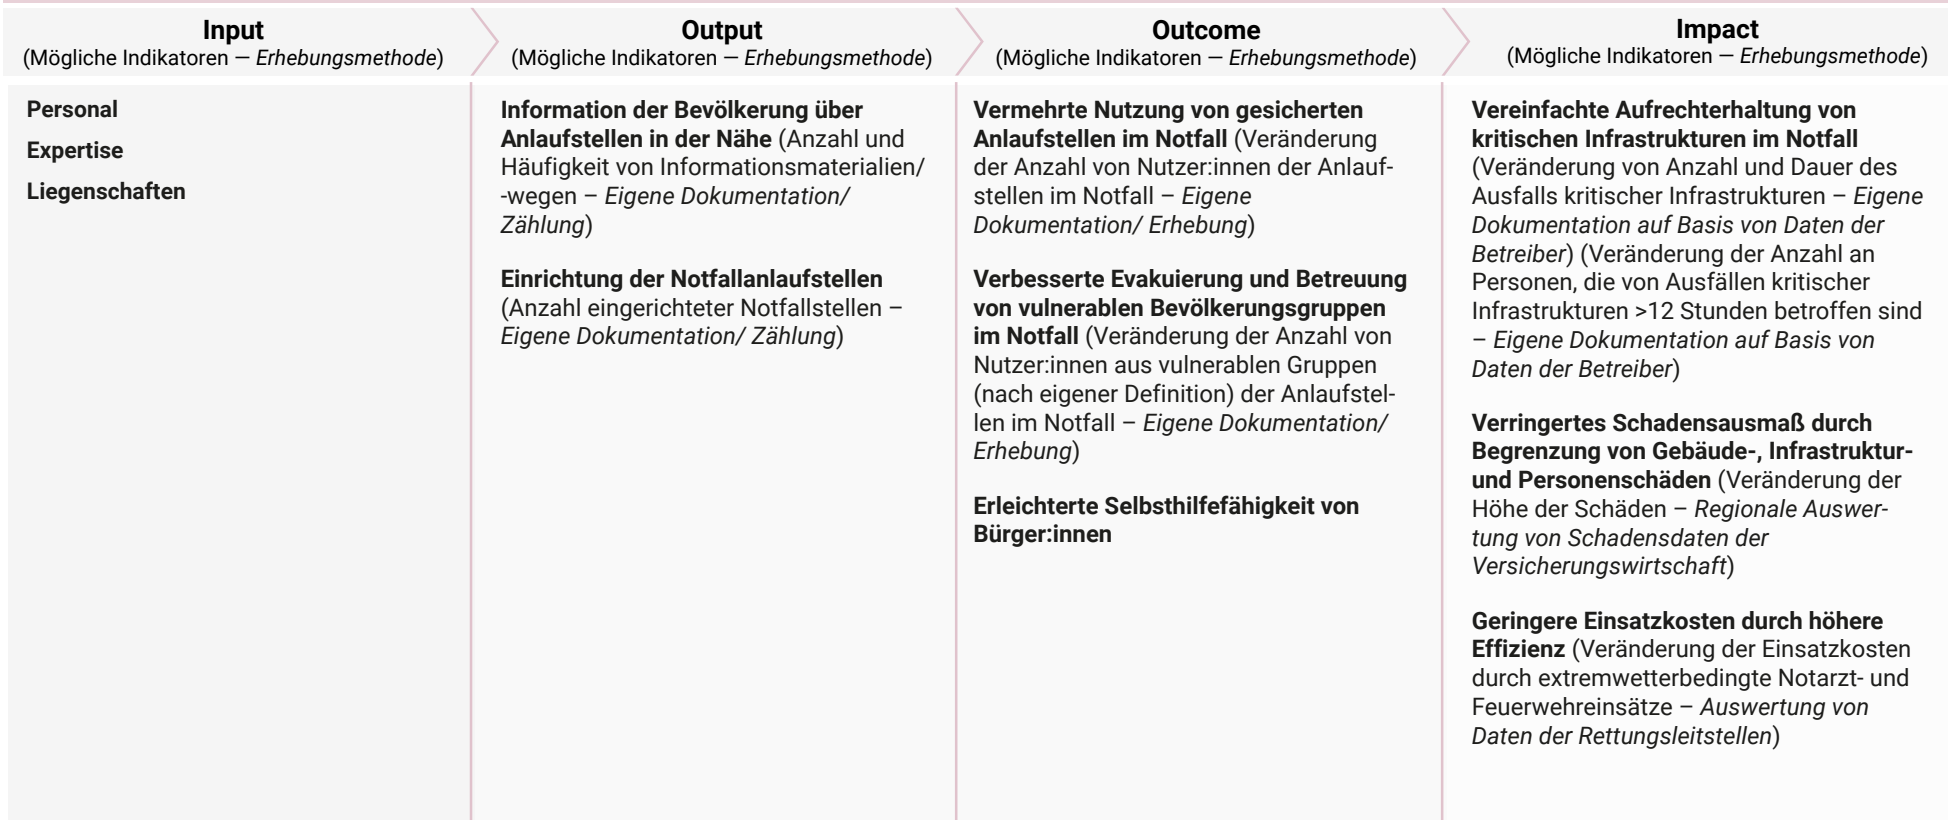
**Input**
(Mögliche Indikatoren — *Erhebungsmethode*)

**Output**
(Mögliche Indikatoren — *Erhebungsmethode*)

**Outcome**
(Mögliche Indikatoren — *Erhebungsmethode*)

**Impact**
(Mögliche Indikatoren — *Erhebungsmethode*)

**Personal**

**Expertise**

**Liegenschaften**

**Information der Bevölkerung über Anlaufstellen in der Nähe** (Anzahl und Häufigkeit von Informationsmaterialien/ -wegen – *Eigene Dokumentation/ Zählung*)

**Einrichtung der Notfallanlaufstellen** (Anzahl eingerichteter Notfallstellen – *Eigene Dokumentation/ Zählung*)

**Vermehrte Nutzung von gesicherten Anlaufstellen im Notfall** (Veränderung der Anzahl von Nutzer:innen der Anlaufstellen im Notfall – *Eigene Dokumentation/ Erhebung*)

**Verbesserte Evakuierung und Betreuung von vulnerablen Bevölkerungsgruppen im Notfall** (Veränderung der Anzahl von Nutzer:innen aus vulnerablen Gruppen (nach eigener Definition) der Anlaufstellen im Notfall – *Eigene Dokumentation/ Erhebung*)

**Erleichterte Selbsthilfefähigkeit von Bürger:innen**

**Vereinfachte Aufrechterhaltung von kritischen Infrastrukturen im Notfall** (Veränderung von Anzahl und Dauer des Ausfalls kritischer Infrastrukturen – *Eigene Dokumentation auf Basis von Daten der Betreiber*) (Veränderung der Anzahl an Personen, die von Ausfällen kritischer Infrastrukturen >12 Stunden betroffen sind – *Eigene Dokumentation auf Basis von Daten der Betreiber*)

**Verringertes Schadensausmaß durch Begrenzung von Gebäude-, Infrastruktur- und Personenschäden** (Veränderung der Höhe der Schäden – *Regionale Auswertung von Schadensdaten der Versicherungswirtschaft*)

**Geringere Einsatzkosten durch höhere Effizienz** (Veränderung der Einsatzkosten durch extremwetterbedingte Notarzt- und Feuerwehreinsätze – *Auswertung von Daten der Rettungsleitstellen*)